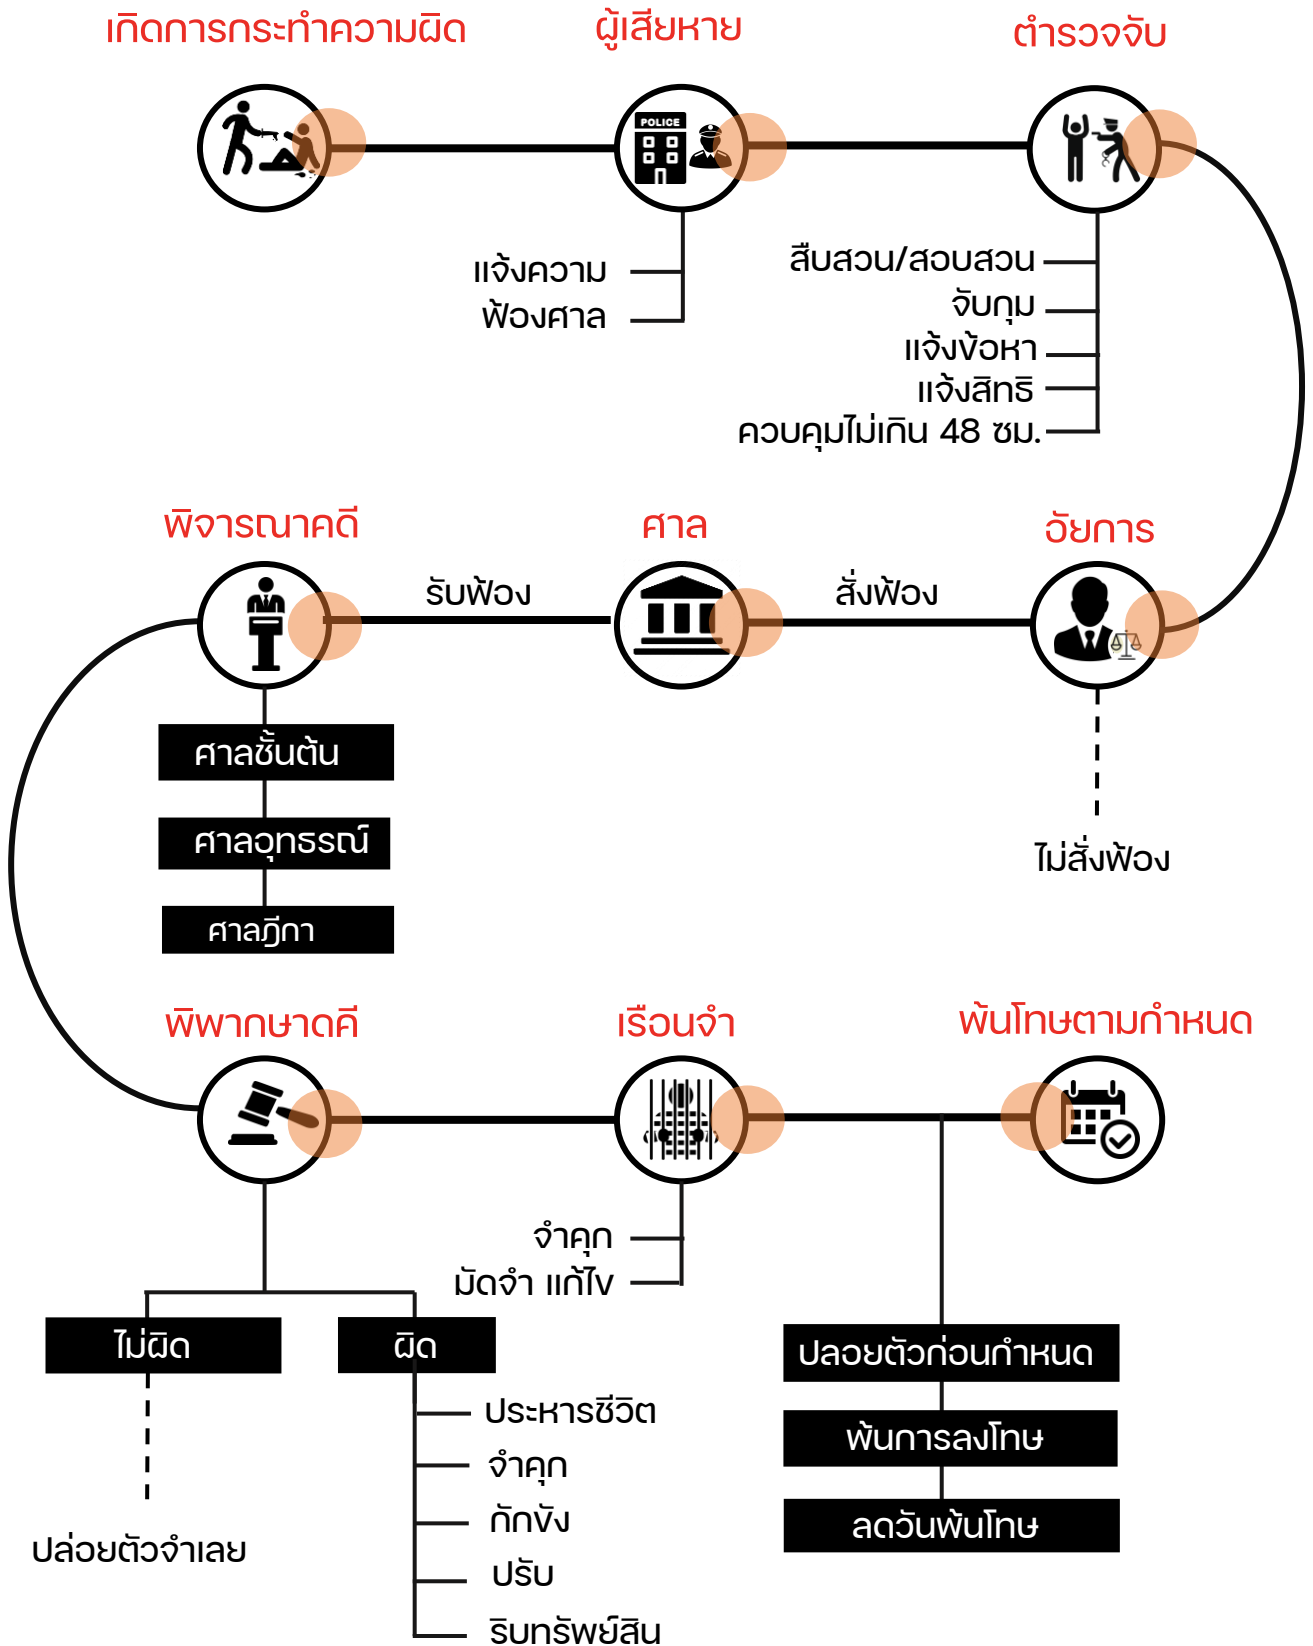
เกิดการกระทำความผิด

ผู้เสียหาย

ตำรวจจับ

POLICE

แจ้งความ
ฟ้องศาล

สืบสวน/สอบสวน
จับกุม
แจ้งข้อหา
แจ้งสิทธิ
ควบคุมไม่เกิน 48 ชม.

พิจารณาคดี

ศาล

อัยการ

รับฟ้อง

สั่งฟ้อง

ศาลชั้นต้น
ศาลอุทธรณ์
ศาลฎีกา

ไม่สั่งฟ้อง

พิพากษาคดี

เรือนจำ

พ้นโทษตามกำหนด

จำคุก
มัดจำ แก้ไข

ไม่ผิด

ผิด

ปล่อยตัวจำเลย

ประหารชีวิต
จำคุก
กักขัง
ปรับ
ริบทรัพย์สิน

ปลอยตัวก่อนกำหนด
พ้นการลงโทษ
ลดวันพ้นโทษ